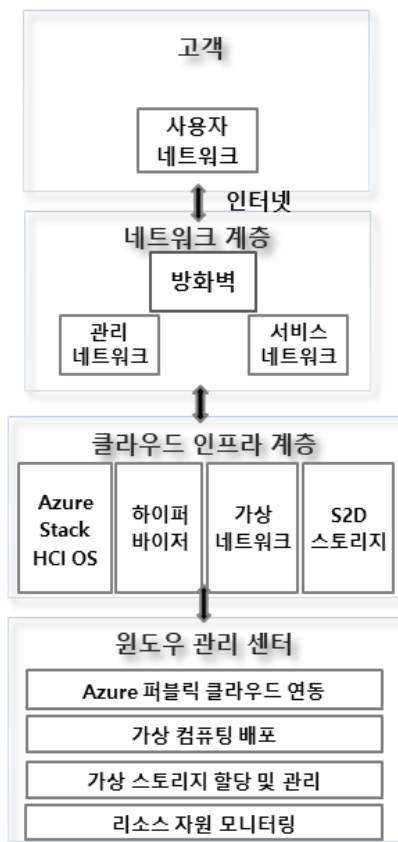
고객

사용자 네트워크

인터넷

네트워크 계층

방화벽

관리 네트워크

서비스 네트워크

클라우드 인프라 계층

Azure Stack HCI OS

하이퍼 바이저

가상 네트워크

S2D 스토리지

윈도우 관리 센터

Azure 퍼블릭 클라우드 연동

가상 컴퓨팅 배포

가상 스토리지 할당 및 관리

리소스 자원 모니터링